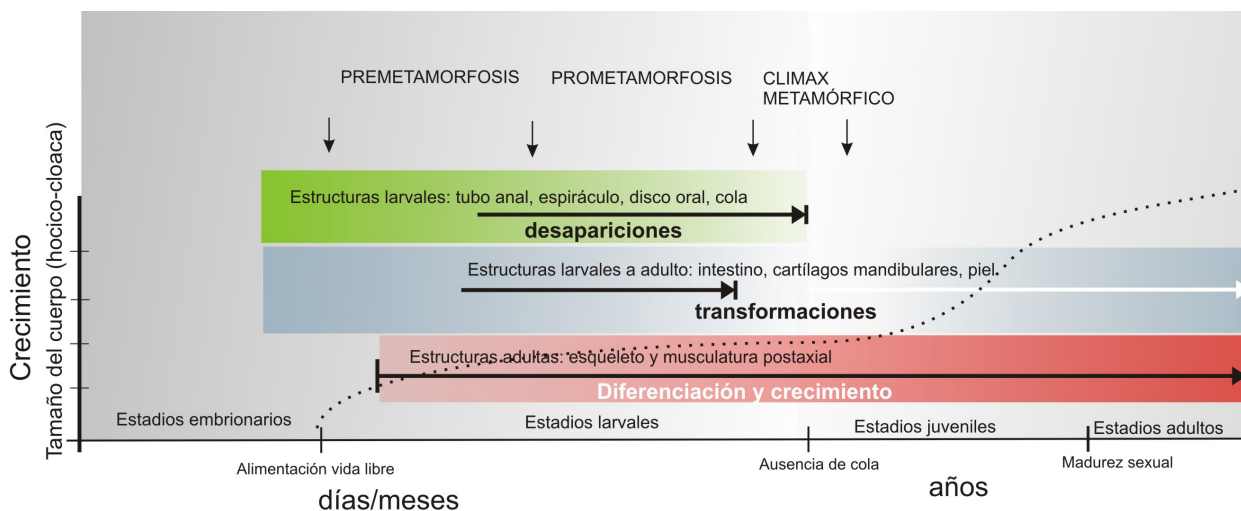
PREMETAMORFOSIS PROMETAMORFOSIS CLIMAX METAMÓRFICO

Crecimiento
Tamaño del cuerpo (hocico-cloaca)

Estructuras larvales: tubo anal, espiráculo, disco oral, cola
desapariciones

Estructuras larvales a adulto: intestino, cartílagos mandibulares, piel.
transformaciones

Estructuras adultas: esqueleto y musculatura postaxial
Diferenciación y crecimiento

Estadios embrionarios Estadios larvales Estadios juveniles Estadios adultos

Alimentación vida libre Ausencia de cola Madurez sexual

días/meses años